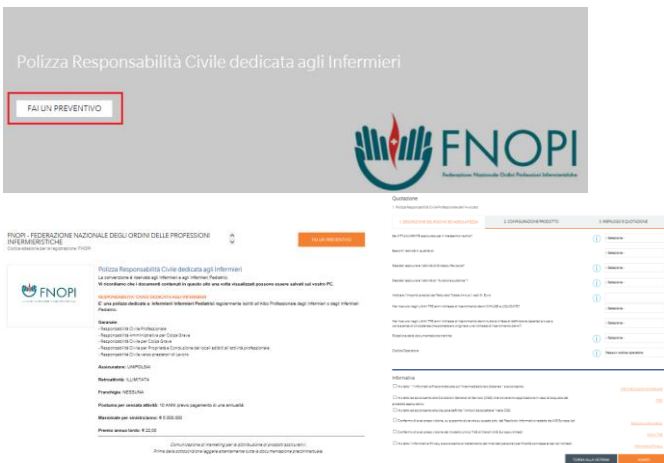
Polizza Responsabilità Civile dedicata agli Infermieri

FAI UN PREVENTIVO

FNOPI
Federazione Nazionale Ordini Professioni Infermieristiche

FNOPI - FEDERAZIONE NAZIONALE DEGLI ORDINI DELLE PROFESSIONI INFERMIERISTICHE
Codice adesione per la registrazione: FNOPI

FAI UN PREVENTIVO

FNOPI

Polizza Responsabilità Civile dedicata agli Infermieri
La convenzione è riservata agli Infermieri e agli Infermieri Pediatrici.
Vi ricordiamo che i documenti contenuti in questo sito una volta visualizzati possono essere salvati sul vostro PC.

RESPONSABILITÀ CIVILE DEDICATA AGLI INFERMIERI
E' una polizza dedicata a Infermieri Infermieri Pediatrici regolarmente iscritti all'Albo Professionale degli Infermieri e degli Infermieri Pediatrici.

Garanzie:
- Responsabilità Civile Professionale
- Responsabilità Amministrativa per Colpa Grave
- Responsabilità Civile per Colpa Grave
- Responsabilità Civile per Proprietà e Conduzione dei locali adibiti all'attività professionale
- Responsabilità Civile verso prestatori di lavoro

Assicuratore: UNIPOLSAI

Retroattività: ILLIMITATA

Franchigia: NESSUNA

Postuma per cessata attività: 10 ANNI previo pagamento di una annualità

Massimale per sinistro/anno: € 5.000.000

Premio annuo lordo: € 22,00

Comunicazione di marketing per la distribuzione di prodotti assicurativi.
Prima della sottoscrizione leggere attentamente tutta la documentazione precontrattuale.

Quotazione
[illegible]

1. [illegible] | 2. CONFIGURAZIONE PRODOTTO | 3. RIEPILOGO QUOTAZIONE

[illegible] - Selezione
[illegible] - Selezione
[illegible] - Selezione
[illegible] - Selezione
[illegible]
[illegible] - Selezione
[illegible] - Selezione
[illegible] - Selezione
Codice Operatore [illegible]

Informativa
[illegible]
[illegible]
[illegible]
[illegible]
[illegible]
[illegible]

TORNA ALLA VETRINA | AVANTI